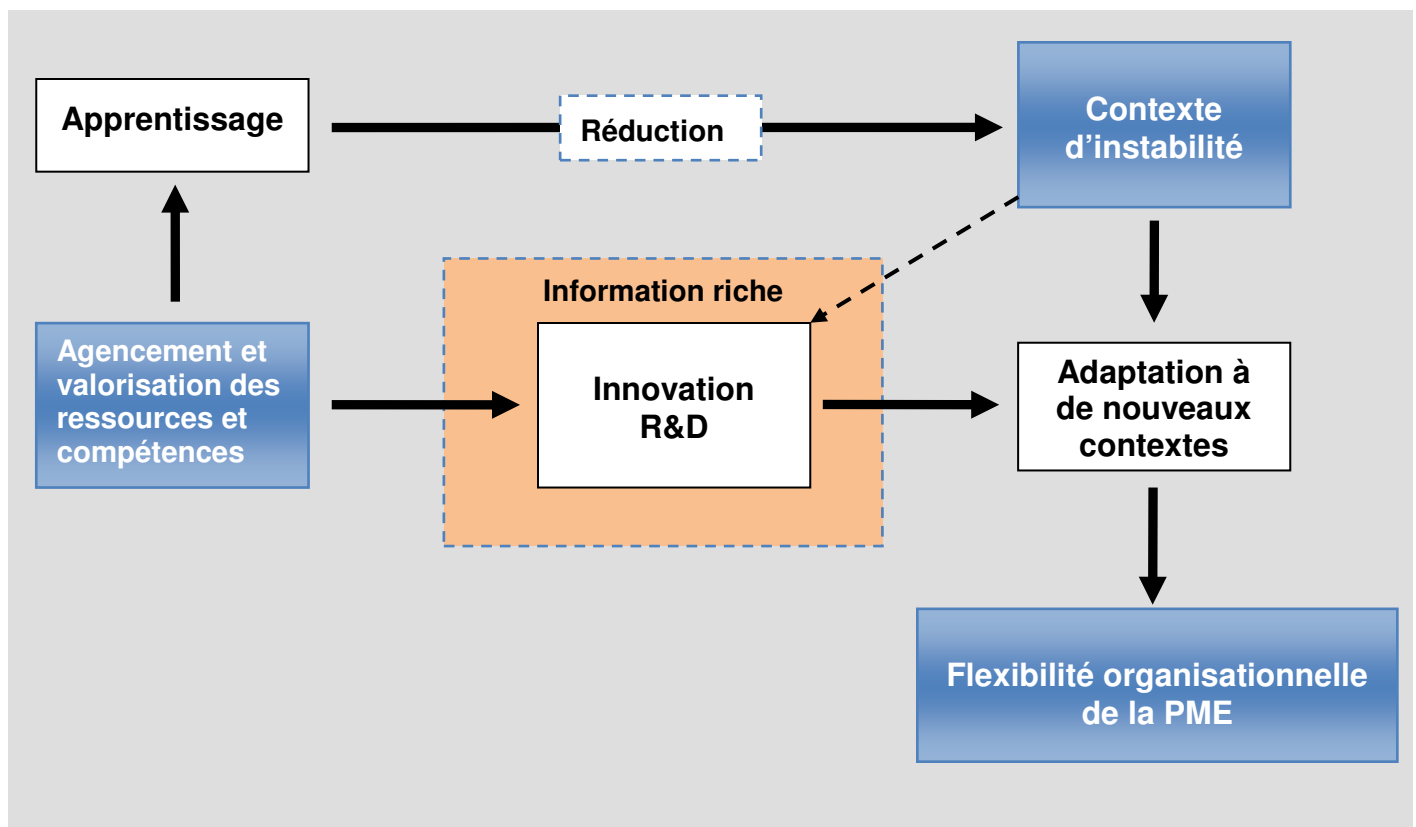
Apprentissage

Réduction

Contexte d'instabilité

Information riche

Agencement et valorisation des ressources et compétences

Innovation R&D

Adaptation à de nouveaux contextes

Flexibilité organisationnelle de la PME